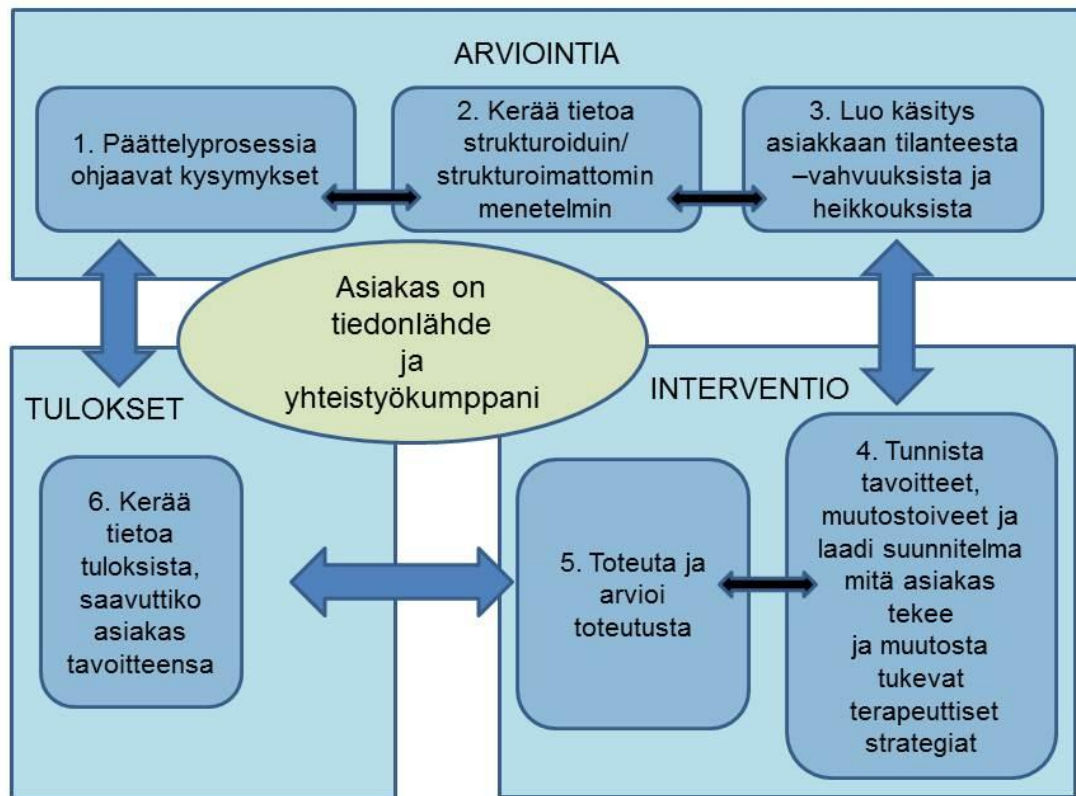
ARVIOINTIA

1. Päättelyprosessia ohjaavat kysymykset

2. Kerää tietoa strukturoiduin/ strukturoimattomin menetelmin

3. Luo käsitys asiakkaan tilanteesta –vahvuuksista ja heikkouksista

Asiakas on tiedonlähde ja yhteistyökumppani

TULOKSET

INTERVENTIO

6. Kerää tietoa tuloksista, saavuttiko asiakas tavoitteensa

5. Toteuta ja arvioi toteutusta

4. Tunnista tavoitteet, muutostoiveet ja laadi suunnitelma mitä asiakas tekee ja muutosta tukevat terapeuttiset strategiat